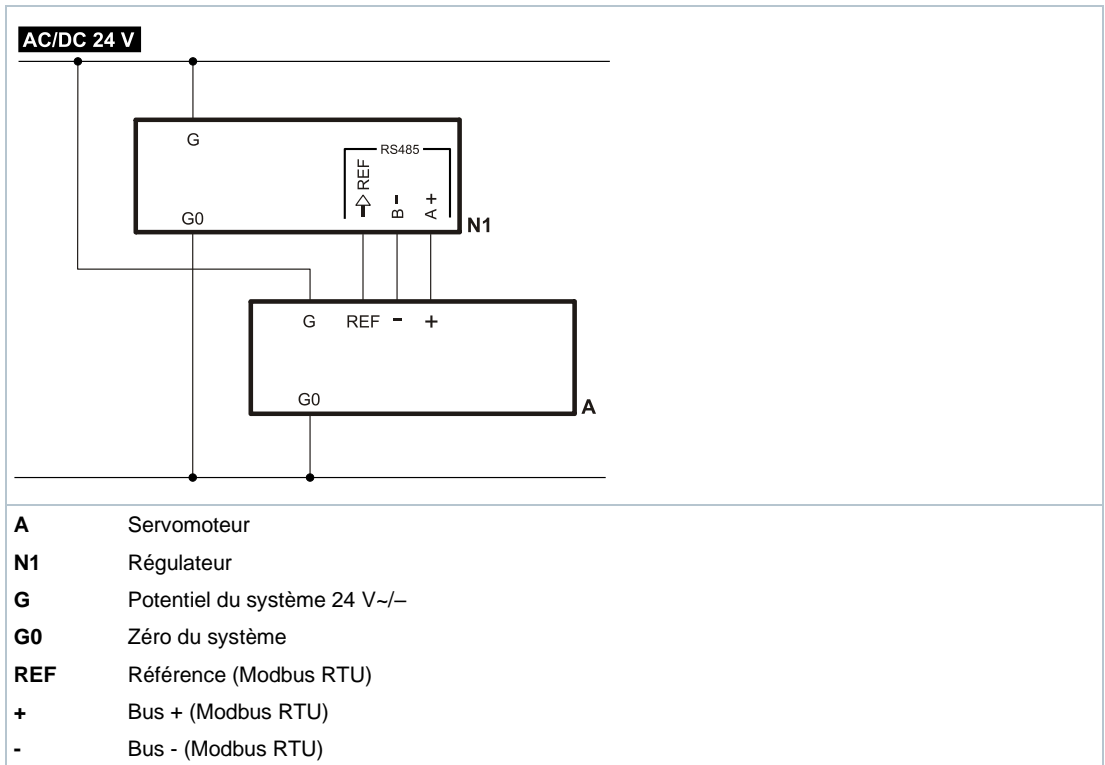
AC/DC 24 V

G

RS485

REF

B -

A +

G0

N1

G REF - +

G0

A

| | |
|---|---|
| **A** | Servomoteur |
| **N1** | Régulateur |
| **G** | Potentiel du système 24 V~/– |
| **G0** | Zéro du système |
| **REF** | Référence (Modbus RTU) |
| **+** | Bus + (Modbus RTU) |
| **-** | Bus - (Modbus RTU) |